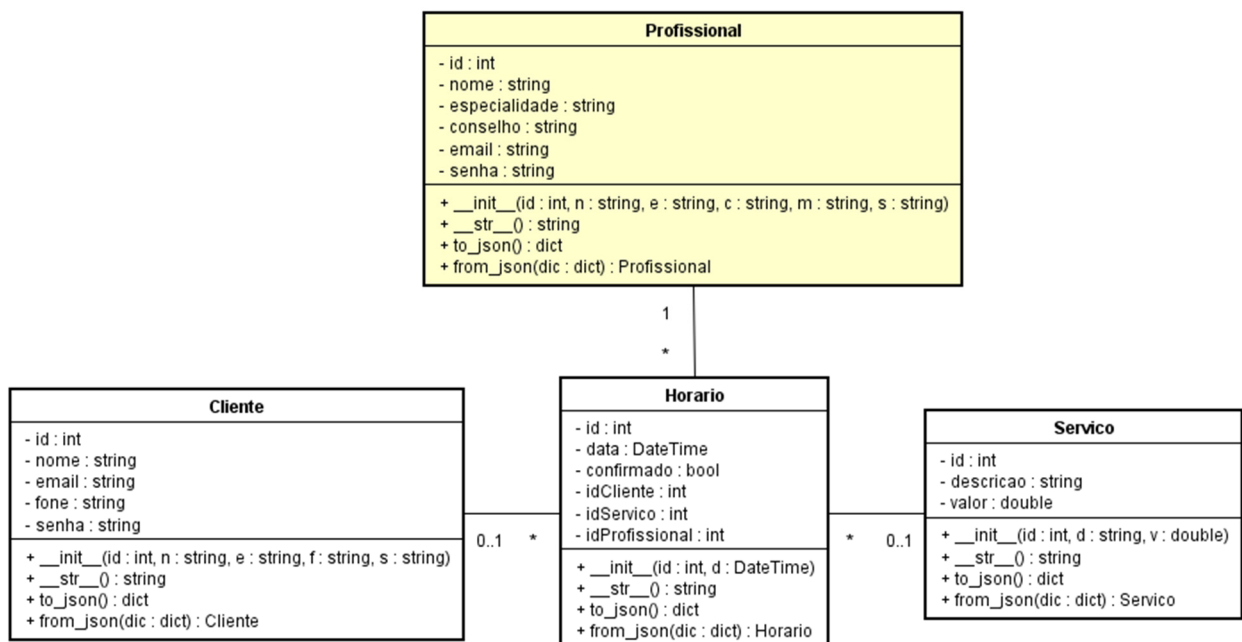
Profissional

- id : int
- nome : string
- especialidade : string
- conselho : string
- email : string
- senha : string

+ __init__(id : int, n : string, e : string, c : string, m : string, s : string)
+ __str__() : string
+ to_json() : dict
+ from_json(dic : dict) : Profissional

1

*

Cliente

- id : int
- nome : string
- email : string
- fone : string
- senha : string

+ __init__(id : int, n : string, e : string, f : string, s : string)
+ __str__() : string
+ to_json() : dict
+ from_json(dic : dict) : Cliente

0..1 *

Horario

- id : int
- data : DateTime
- confirmado : bool
- idCliente : int
- idServico : int
- idProfissional : int

+ __init__(id : int, d : DateTime)
+ __str__() : string
+ to_json() : dict
+ from_json(dic : dict) : Horario

* 0..1

Servico

- id : int
- descricao : string
- valor : double

+ __init__(id : int, d : string, v : double)
+ __str__() : string
+ to_json() : dict
+ from_json(dic : dict) : Servico